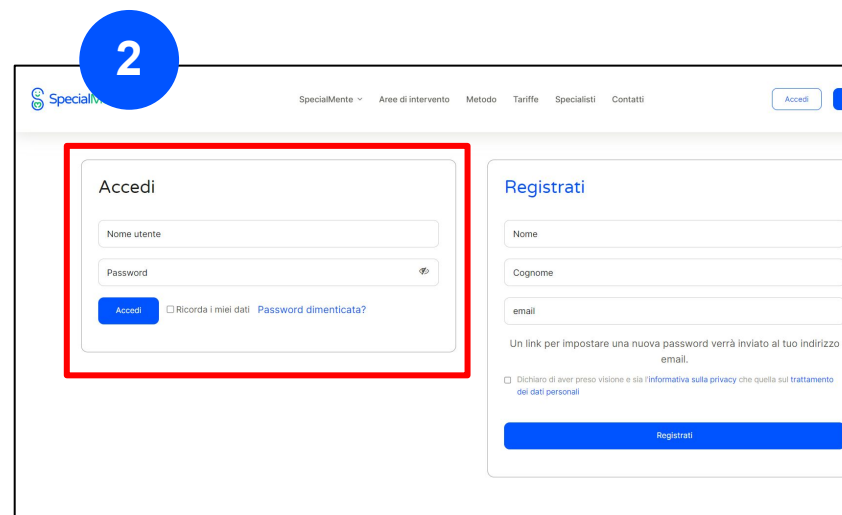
2

SpecialM

SpecialMente ˅ Aree di intervento Metodo Tariffe Specialisti Contatti

Accedi

Accedi

Nome utente

Password

Accedi

Ricorda i miei dati Password dimenticata?

Registrati

Nome

Cognome

email

Un link per impostare una nuova password verrà inviato al tuo indirizzo email.

Dichiaro di aver preso visione e sia l'informativa sulla privacy che quella sul trattamento dei dati personali

Registrati